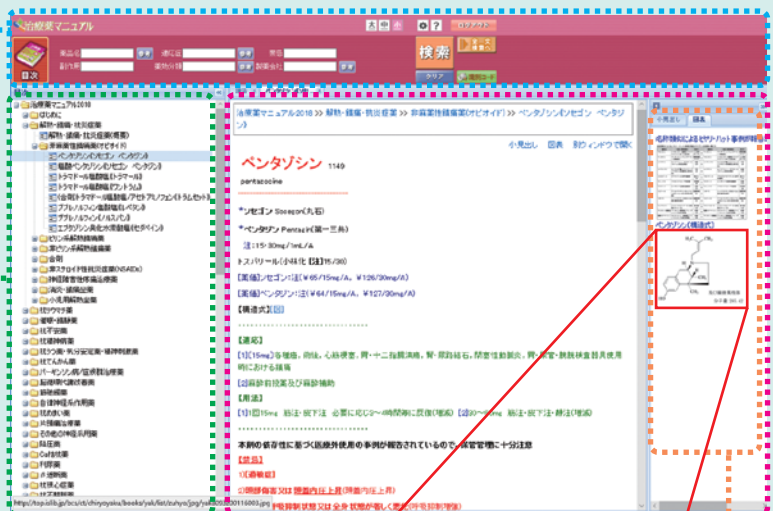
治療薬マニュアル

目次

検索

クリア

薬品名
会社名
適応症
薬効分類
禁忌
製薬会社

治療薬マニュアル2018
はじめに
解熱・鎮痛・抗炎症薬
解熱・鎮痛・抗炎症薬(概要)
非麻薬性鎮痛薬(オピオイド)
ペンタゾシン(ソセゴン ペンタジン)
塩酸ペンタゾシン(ソセゴン ペンタジン)
トラマドール塩酸塩(トラマール)
トラマドール塩酸塩(ワントラム)
(合剤)トラマドール塩酸塩/アセトアミノフェン(トラムセット)
ブプレノルフィン塩酸塩(レペタン)
ブプレノルフィン(ノルスパン)
エプタゾシン臭化水素酸塩(セダペイン)
ピリン系解熱鎮痛薬
非ピリン系解熱鎮痛薬
合剤
非ステロイド性抗炎症薬(NSAIDs)
神経障害性疼痛治療薬
痛風・高尿酸血症
小児用解熱鎮痛薬

治療薬マニュアル2018 >> 解熱・鎮痛・抗炎症薬 >> 非麻薬性鎮痛薬(オピオイド) >> ペンタゾシン(ソセゴン ペンタジン)

小見出し 図表 別ウィンドウで開く

ペンタゾシン 1149
pentazocine

*ソセゴン Sosegon(丸石)
*ペンタジン Pentazin(第一三共)
注:15・30mg/1mL/A
トスパリール(小林化工)注:15・30

[薬価]ソセゴン注(¥65/15mg/A, ¥126/30mg/A)
[薬価]ペンタジン注(¥64/15mg/A, ¥127/30mg/A)

[構造式] 図

[適応]
[1](15mg)各種癌, 術後, 心筋梗塞, 胃・十二指腸潰瘍, 腎・尿路結石, 閉塞性動脈炎, 胃・尿管・膀胱検査器具使用時における鎮痛
[2]麻酔前投薬及び麻酔補助
[用法]
[1]1回15mg 筋注・皮下注 必要に応じ3～4時間毎に反復(増減) [2]30～60mg 筋注・皮下注・静注(増減)

本剤の依存性に基づく医療外使用の事例が報告されているので, 保管管理に十分注意

[禁忌]
1)重篤な
2)頭部傷害又は頭蓋内圧上昇(頭蓋内圧上昇)
3)重篤な呼吸抑制状態又は全身状態が著しく悪化(呼吸抑制増強)

小見出し 図表
処方例によるセーフティ・パケット事例解説
ペンタゾシン(構造式)
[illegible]

https://topicbb.jp/tcs/ct/chiryoyaku/books/yak/list/zuhyo/jpg/yak2018/20115883.jpg